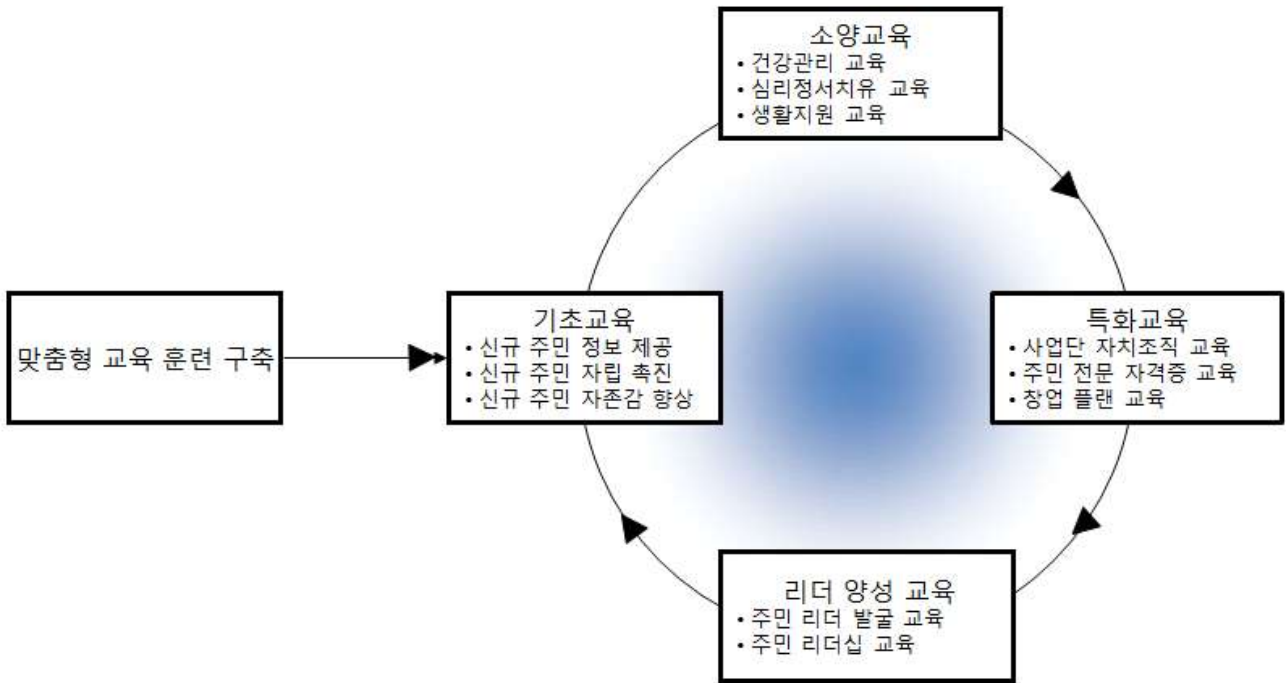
맞춤형 교육 훈련 구축

기초교육
• 신규 주민 정보 제공
• 신규 주민 자립 촉진
• 신규 주민 자존감 향상

소양교육
• 건강관리 교육
• 심리정서치유 교육
• 생활지원 교육

특화교육
• 사업단 자치조직 교육
• 주민 전문 자격증 교육
• 창업 플랜 교육

리더 양성 교육
• 주민 리더 발굴 교육
• 주민 리더십 교육